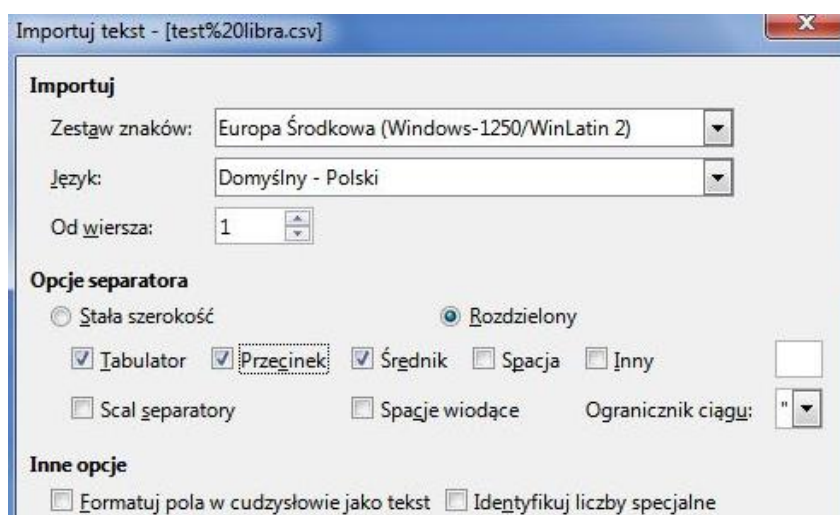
Importuj tekst - [test%20libra.csv]

Importuj

Zestaw znaków: Europa Środkowa (Windows-1250/WinLatin 2)

Język: Domyślny - Polski

Od wiersza: 1

Opcje separatora

Stała szerokość

Rozdzielony

Tabulator

Przecinek

Średnik

Spacja

Inny

Scal separatory

Spacje wiodące

Ogranicznik ciągu: "

Inne opcje

Formatuj pola w cudzysłowie jako tekst

Identyfikuj liczby specjalne